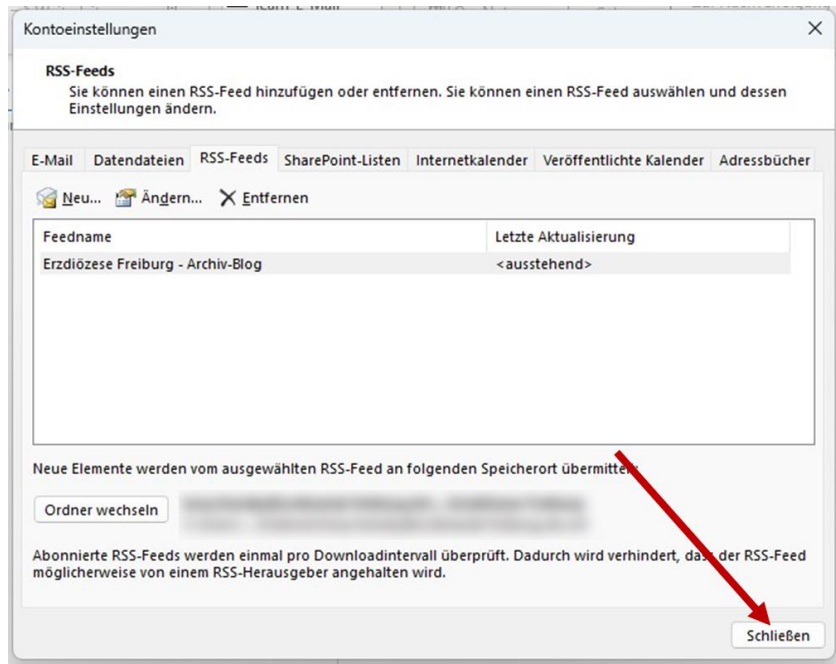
Kontoeinstellungen

RSS-Feeds
Sie können einen RSS-Feed hinzufügen oder entfernen. Sie können einen RSS-Feed auswählen und dessen Einstellungen ändern.

E-Mail | Datendateien | RSS-Feeds | SharePoint-Listen | Internetkalender | Veröffentlichte Kalender | Adressbücher

Neu... Ändern... Entfernen

| Feedname | Letzte Aktualisierung |
|---|---|
| Erzdiözese Freiburg - Archiv-Blog | <ausstehend> |

Neue Elemente werden vom ausgewählten RSS-Feed an folgenden Speicherort übermittelt:

Ordner wechseln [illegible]

Abonnierte RSS-Feeds werden einmal pro Downloadintervall überprüft. Dadurch wird verhindert, dass der RSS-Feed möglicherweise von einem RSS-Herausgeber angehalten wird.

Schließen